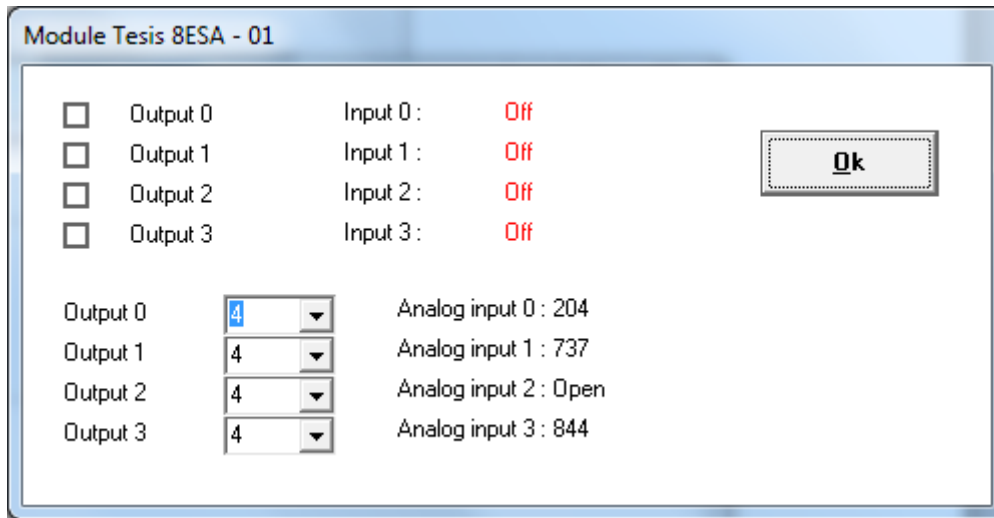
Module Tesis 8ESA - 01

Output 0
Output 1
Output 2
Output 3

Input 0 : Off
Input 1 : Off
Input 2 : Off
Input 3 : Off

Ok

Output 0 4
Output 1 4
Output 2 4
Output 3 4

Analog input 0 : 204
Analog input 1 : 737
Analog input 2 : Open
Analog input 3 : 844